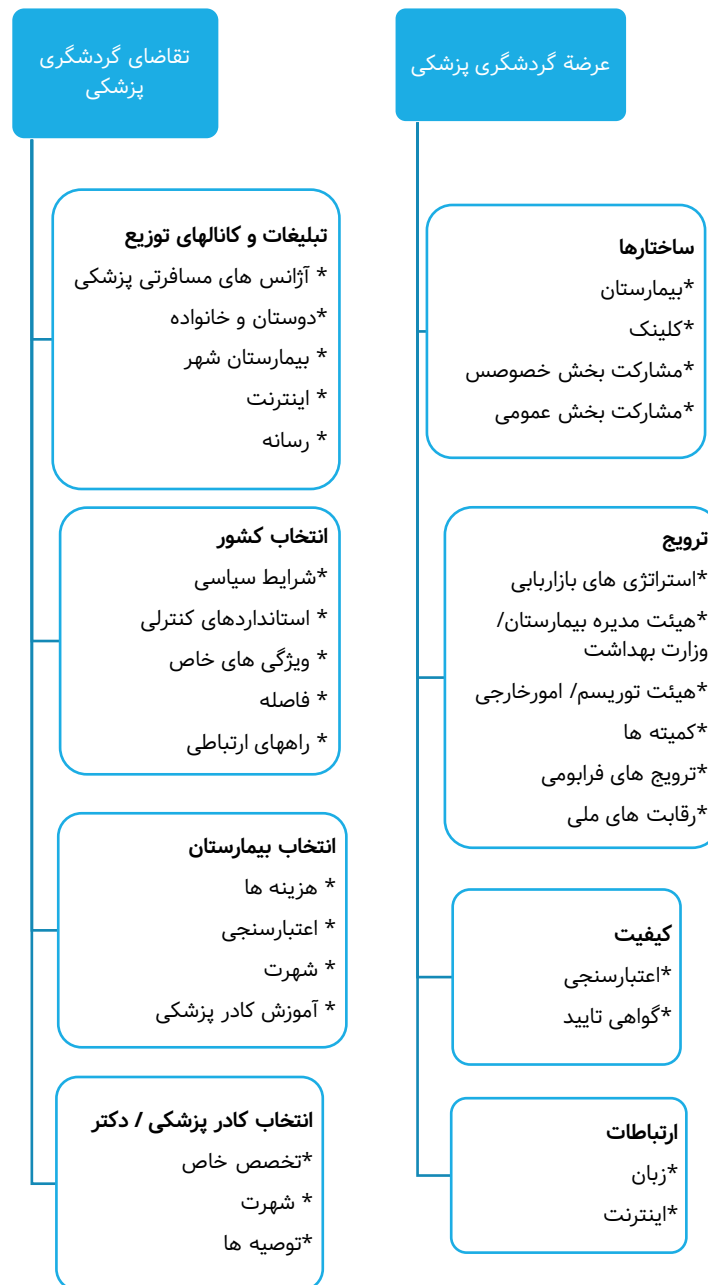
عرضة گردشگری پزشکی

ساختارها
*بیمارستان
*کلینک
*مشارکت بخش خصوصس
*مشارکت بخش عمومی

ترویج
*استراتژی های بازاریابی
*هیئت مدیره بیمارستان/ وزارت بهداشت
*هیئت توریسم/ امورخارجی
*کمیته ها
*ترویج های فرابومی
*رقابت های ملی

کیفیت
*اعتبارسنجی
*گواهی تایید

ارتباطات
*زبان
*اینترنت

تقاضای گردشگری پزشکی

تبلیغات و کانالهای توزیع
* آژانس های مسافرتی پزشکی
*دوستان و خانواده
* بیمارستان شهر
* اینترنت
* رسانه

انتخاب کشور
*شرایط سیاسی
* استانداردهای کنترلی
* ویژگی های خاص
* فاصله
* راههای ارتباطی

انتخاب بیمارستان
* هزینه ها
* اعتبارسنجی
* شهرت
* آموزش کادر پزشکی

انتخاب کادر پزشکی / دکتر
*تخصص خاص
* شهرت
*توصیه ها